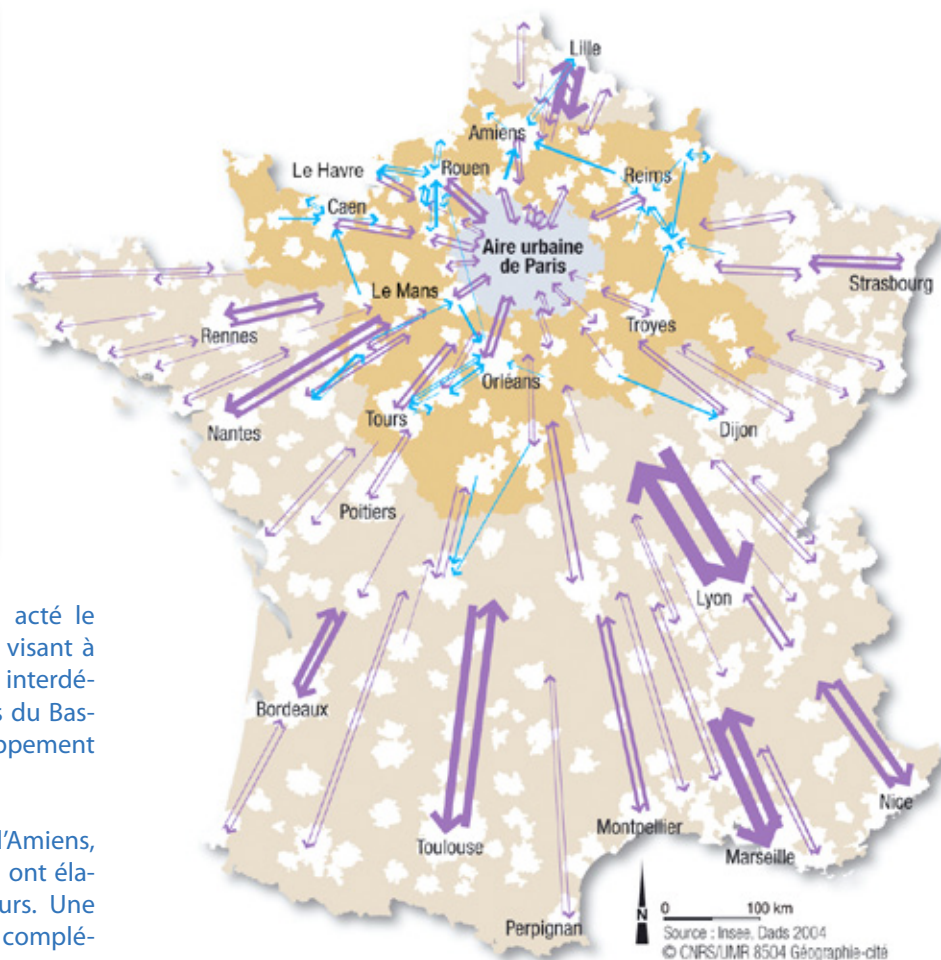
Lille
Amiens
Le Havre
Rouen
Reims
Caen
Aire urbaine de Paris
Strasbourg
Le Mans
Rennes
Troyes
Orléans
Nantes
Tours
Dijon
Poitiers
acté le visant à interdé- du Bas- ppement
Lyon
Bordeaux
l'Amiens, ont éla- urs. Une complé-
Nice
Montpellier
Toulouse
Marseille
Perpignan
N
0 100 km
Source : Insee, Dads 2004
© CNRS/UMR 8504 Géographie-cité